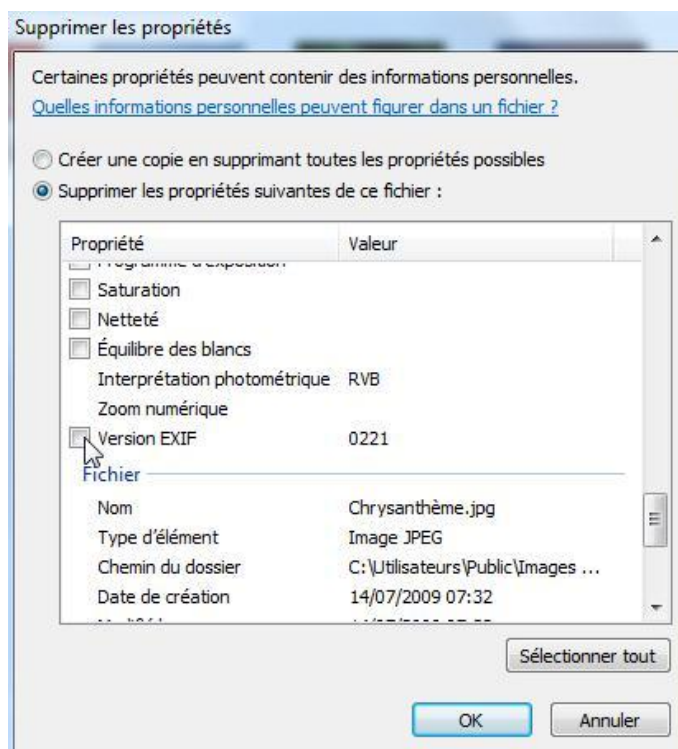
Supprimer les propriétés

Certaines propriétés peuvent contenir des informations personnelles.
Quelles informations personnelles peuvent figurer dans un fichier ?

Créer une copie en supprimant toutes les propriétés possibles
Supprimer les propriétés suivantes de ce fichier :

| Propriété | Valeur |
|---|---|
| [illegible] | |
| Saturation | |
| Netteté | |
| Équilibre des blancs | |
| Interprétation photométrique | RVB |
| Zoom numérique | |
| Version EXIF | 0221 |
| Fichier | |
| Nom | Chrysanthème.jpg |
| Type d'élément | Image JPEG |
| Chemin du dossier | C:\Utilisateurs\Public\Images ... |
| Date de création | 14/07/2009 07:32 |
| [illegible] | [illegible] |

Sélectionner tout

OK
Annuler